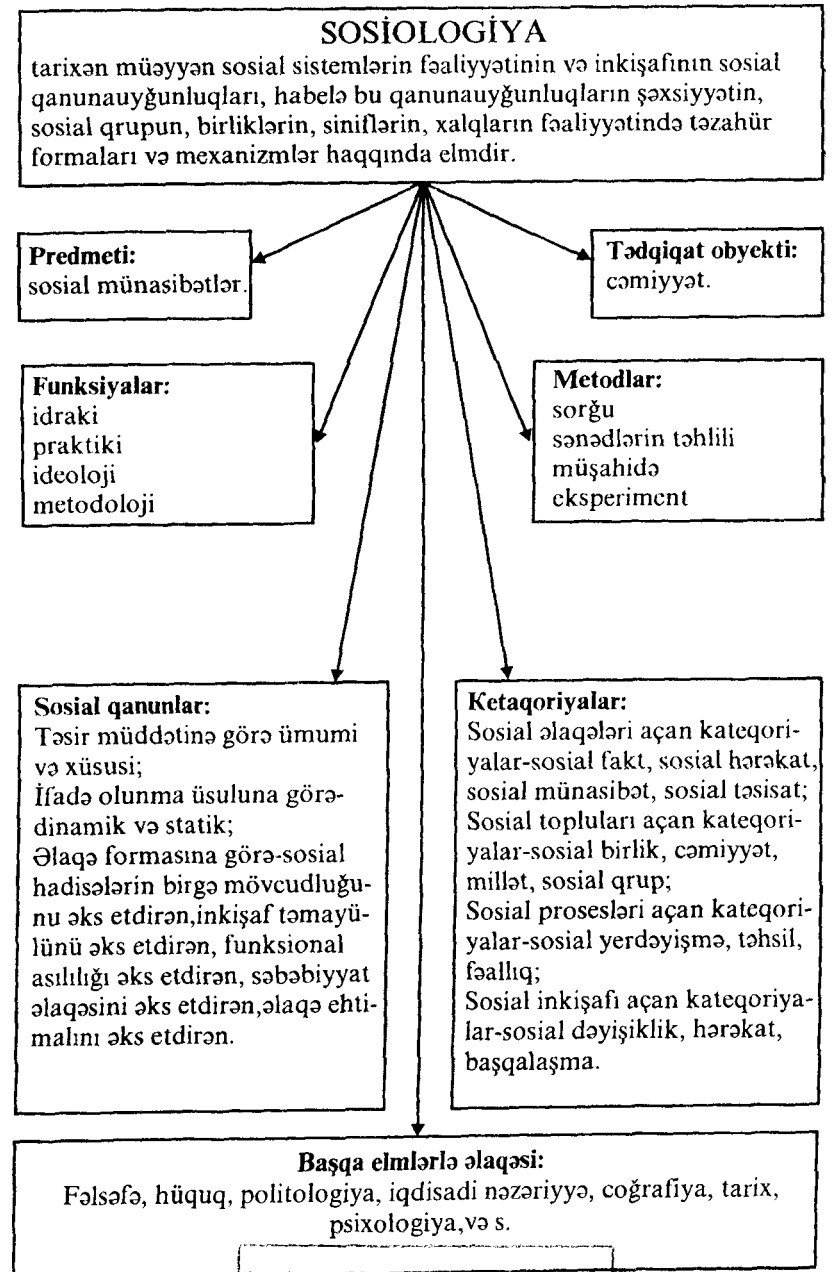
SOSİOLOGİYA

tarixən müəyyən sosial sistemlərin fəaliyyətinin və inkişafının sosial qanunauyğunluqları, habelə bu qanunauyğunluqların şəxsiyyətin, sosial qrupun, birliklərin, siniflərin, xalqların fəaliyyətində təzahür formaları və mexanizmlər haqqında elmdir.

Predmeti:
sosial münasibətlər.

Tədqiqat obyekti:
cəmiyyət.

Funksiyalar:
idraki
praktiki
ideoloji
metodoloji

Metodlar:
sorğu
sənədlərin təhlili
müşahidə
eksperiment

Sosial qanunlar:
Təsir müddətinə görə ümumi və xüsusi;
İfadə olunma üsuluna görə-dinamik və statik;
Əlaqə formasına görə-sosial hadisələrin birgə mövcudluğunu əks etdirən,inkişaf təmayülünü əks etdirən, funksional asılılığı əks etdirən, səbəbiyyat əlaqəsini əks etdirən,əlaqə ehtimalını əks etdirən.

Ketaqoriyalar:
Sosial əlaqələri açan kateqoriyalar-sosial fakt, sosial hərəkat, sosial münasibət, sosial təsisat;
Sosial topluları açan kateqoriyalar-sosial birlik, cəmiyyət, millət, sosial qrup;
Sosial prosesləri açan kateqoriyalar-sosial yerdəyişmə, təhsil, fəallıq;
Sosial inkişafı açan kateqoriyalar-sosial dəyişiklik, hərəkat, başqalaşma.

Başqa elmlərlə əlaqəsi:
Fəlsəfə, hüquq, politologiya, iqdisadi nəzəriyyə, coğrafiya, tarix, psixologiya,və s.